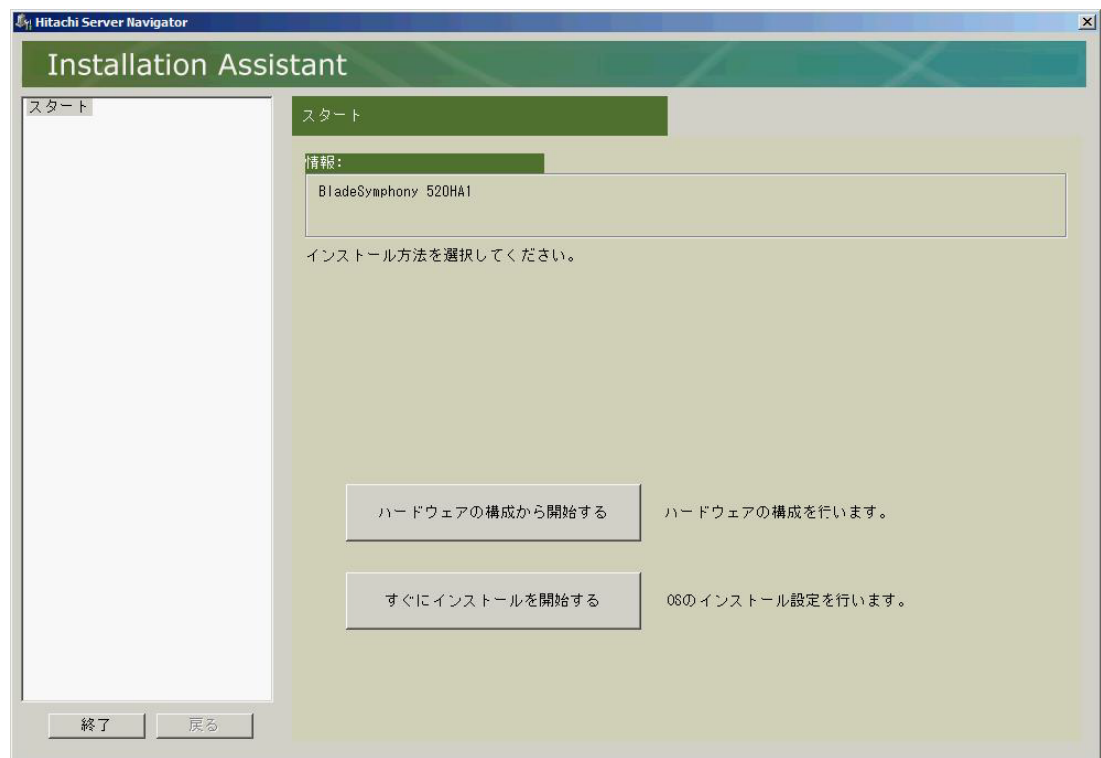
Hitachi Server Navigator

Installation Assistant

スタート

スタート

情報:

BladeSymphony 520HA1

インストール方法を選択してください。

ハードウェアの構成から開始する

ハードウェアの構成を行います。

すぐにインストールを開始する

OSのインストール設定を行います。

終了

戻る